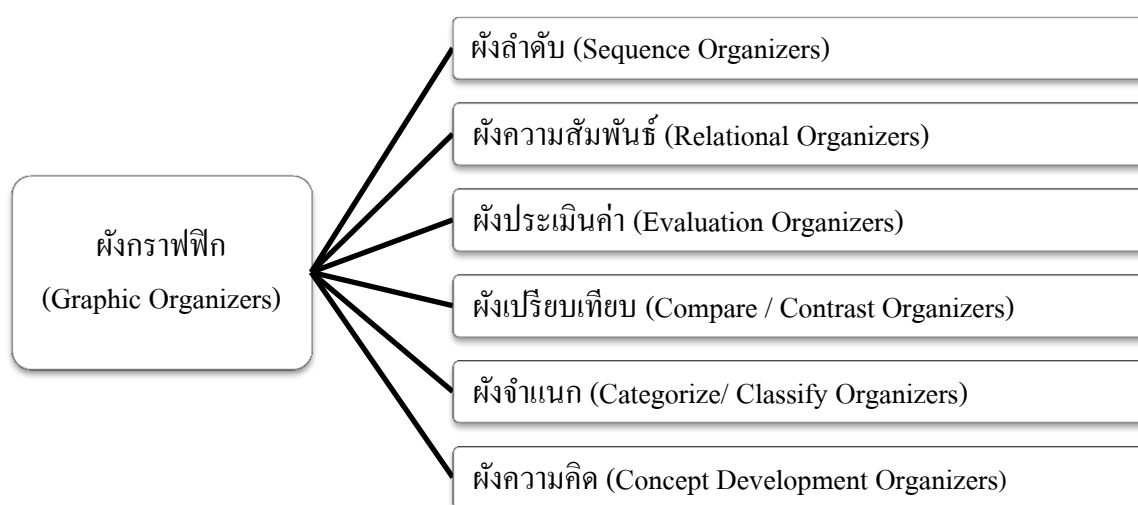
ผังกราฟฟิก
(Graphic Organizers)

ผังลำดับ (Sequence Organizers)

ผังความสัมพันธ์ (Relational Organizers)

ผังประเมินค่า (Evaluation Organizers)

ผังเปรียบเทียบ (Compare / Contrast Organizers)

ผังจำแนก (Categorize/ Classify Organizers)

ผังความคิด (Concept Development Organizers)